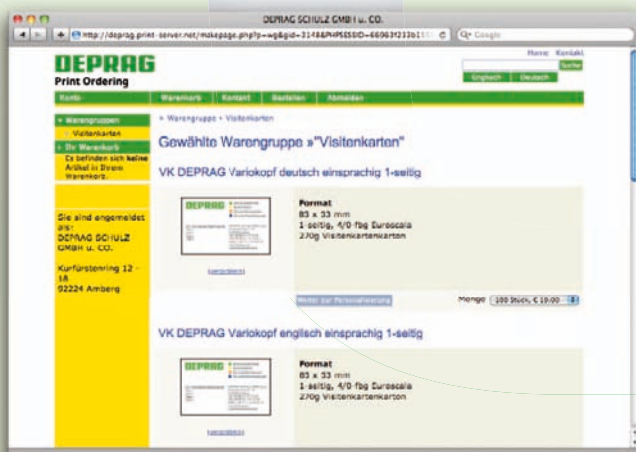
DEPRAG SCHULZ GMBH u. CO.

http://deprag.print-server.net/makepage.php?p=wg&gid=3148&PHPSESSID=66963f233b1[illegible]

Q▾ Google

Home Kontakt

DEPRAG
Print Ordering

Suchen

Englisch Deutsch

Konto | Warenkorb | Kontakt | Bestellen | Abmelden

» Warengruppen
› Visitenkarten

» Ihr Warenkorb
Es befinden sich keine Artikel in Ihrem Warenkorb.

Sie sind angemeldet als:
DEPRAG SCHULZ GMBH u. CO.

Kurfürstenring 12 - 18
92224 Amberg

» Warengruppe › Visitenkarten

Gewählte Warengruppe »"Visitenkarten"

VK DEPRAG Variokopf deutsch einsprachig 1-seitig

DEPRAG

[vergrößern]

Format
85 x 55 mm
1-seitig, 4/0-fbg Euroscala
270g Visitenkartenkarton

Weiter zur Personalisierung

Menge 100 Stück, € 10.00

VK DEPRAG Variokopf englisch einsprachig 1-seitig

DEPRAG

[vergrößern]

Format
85 x 55 mm
1-seitig, 4/0-fbg Euroscala
270g Visitenkartenkarton